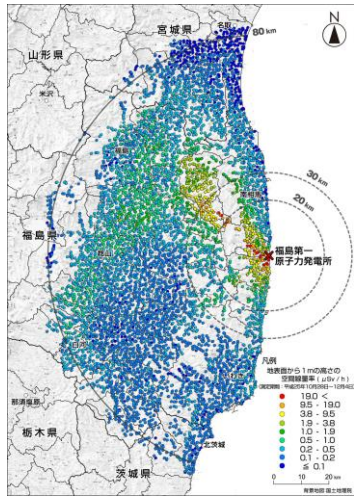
宮城県
名取
80 km
N
山形県
米沢
相馬
南相馬
30 km
20 km
福島県
福島第一原子力発電所
郡山
会津若松
白河
新潟県
栃木県
茨城県
北茨城
凡例
地表面から1mの高さの空間線量率（μSv/h）
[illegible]
19.0 <
9.5 - 19.0
3.8 - 9.5
1.9 - 3.8
1.0 - 1.9
0.5 - 1.0
0.2 - 0.5
0.1 - 0.2
≦ 0.1
0 10 20 km
背景地図 国土地理院